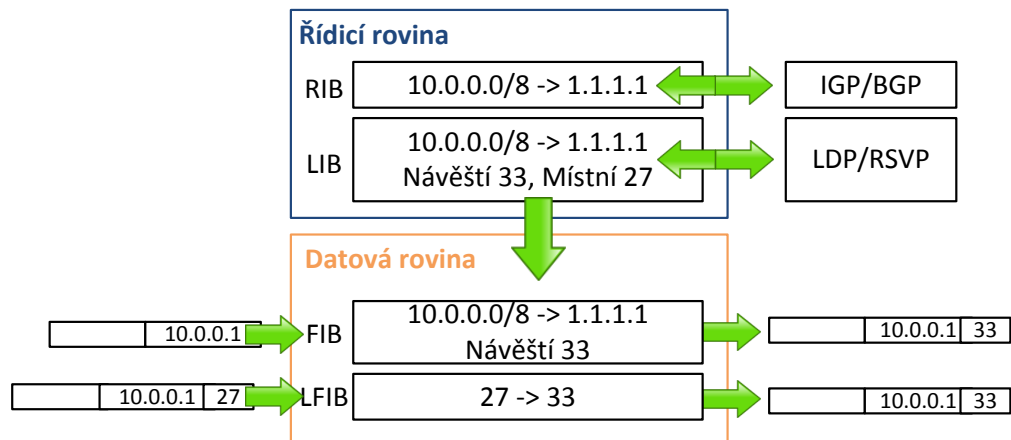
Řídicí rovina

RIB
10.0.0.0/8 -> 1.1.1.1

IGP/BGP

LIB
10.0.0.0/8 -> 1.1.1.1
Návěští 33, Místní 27

LDP/RSVP

Datová rovina

10.0.0.1
FIB
10.0.0.0/8 -> 1.1.1.1
Návěští 33

10.0.0.1 | 33

10.0.0.1 | 27
LFIB
27 -> 33

10.0.0.1 | 33